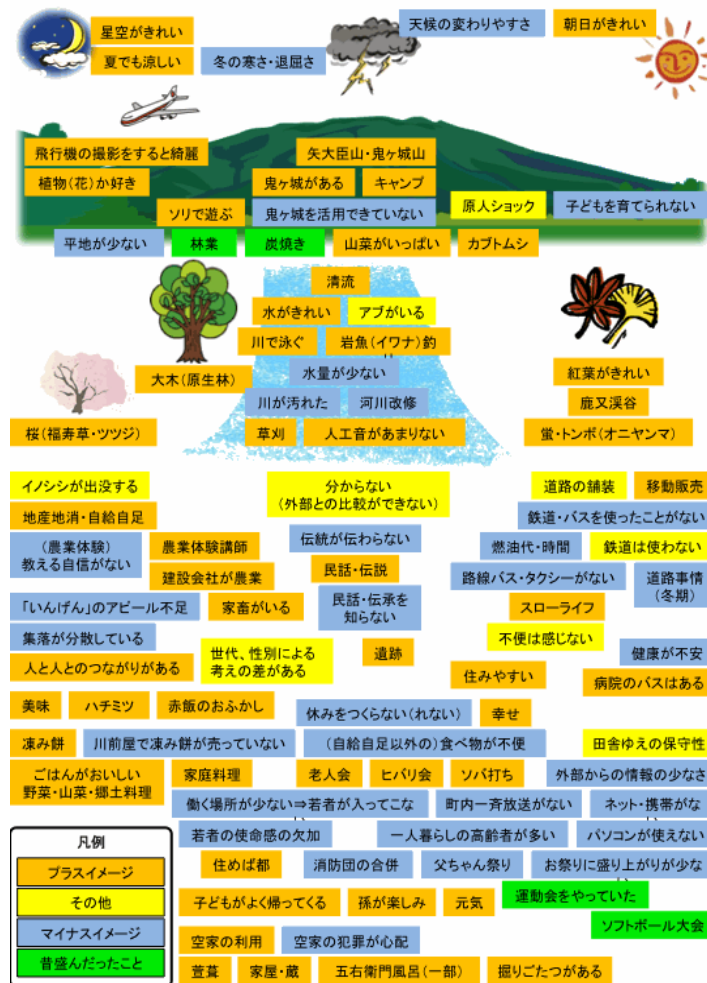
星空がきれい
夏でも涼しい
冬の寒さ・退屈さ
天候の変わりやすさ
朝日がきれい

飛行機の撮影をすると綺麗
植物(花)が好き
矢大臣山・鬼ヶ城山
鬼ヶ城がある
キャンプ
ソリで遊ぶ
鬼ヶ城を活用できていない
原人ショック
子どもを育てられない
平地が少ない
林業
炭焼き
山菜がいっぱい
カブトムシ

清流
水がきれい
アブがいる
川で泳ぐ
岩魚(イワナ)釣
大木(原生林)
水量が少ない
紅葉がきれい
川が汚れた
河川改修
鹿又渓谷
桜(福寿草・ツツジ)
草刈
人工音があまりない
蛍・トンボ(オニヤンマ)

イノシシが出没する
分からない
(外部との比較ができない)
道路の舗装
移動販売
地産地消・自給自足
鉄道・バスを使ったことがない
(農業体験)
教える自信がない
農業体験講師
伝統が伝わらない
燃油代・時間
鉄道は使わない
建設会社が農業
民話・伝説
路線バス・タクシーがない
道路事情
(冬期)
「いんげん」のアピール不足
家畜がいる
民話・伝承を
知らない
スローライフ
集落が分散している
不便は感じない
健康が不安
人と人とのつながりがある
世代、性別による
考えの差がある
遺跡
住みやすい
病院のバスはある
美味
ハチミツ
赤飯のおふかし
休みをつくらない(れない)
幸せ
凍み餅
川前屋で凍み餅が売っていない
(自給自足以外の)食べ物が不便
田舎ゆえの保守性
ごはんがおいしい
野菜・山菜・郷土料理
家庭料理
老人会
ヒバリ会
ソバ打ち
外部からの情報の少なさ
働く場所が少ない⇒若者が入ってこな
町内一斉放送がない
ネット・携帯がな
若者の使命感の欠如
一人暮らしの高齢者が多い
パソコンが使えない
凡例
プラスイメージ
その他
マイナスイメージ
昔盛んだったこと
住めば都
消防団の合併
父ちゃん祭り
お祭りに盛り上がりが少な
子どもがよく帰ってくる
孫が楽しみ
元気
運動会をやっていた
ソフトボール大会
空家の利用
空家の犯罪が心配
萱葺
家屋・蔵
五右衛門風呂(一部)
掘りごたつがある